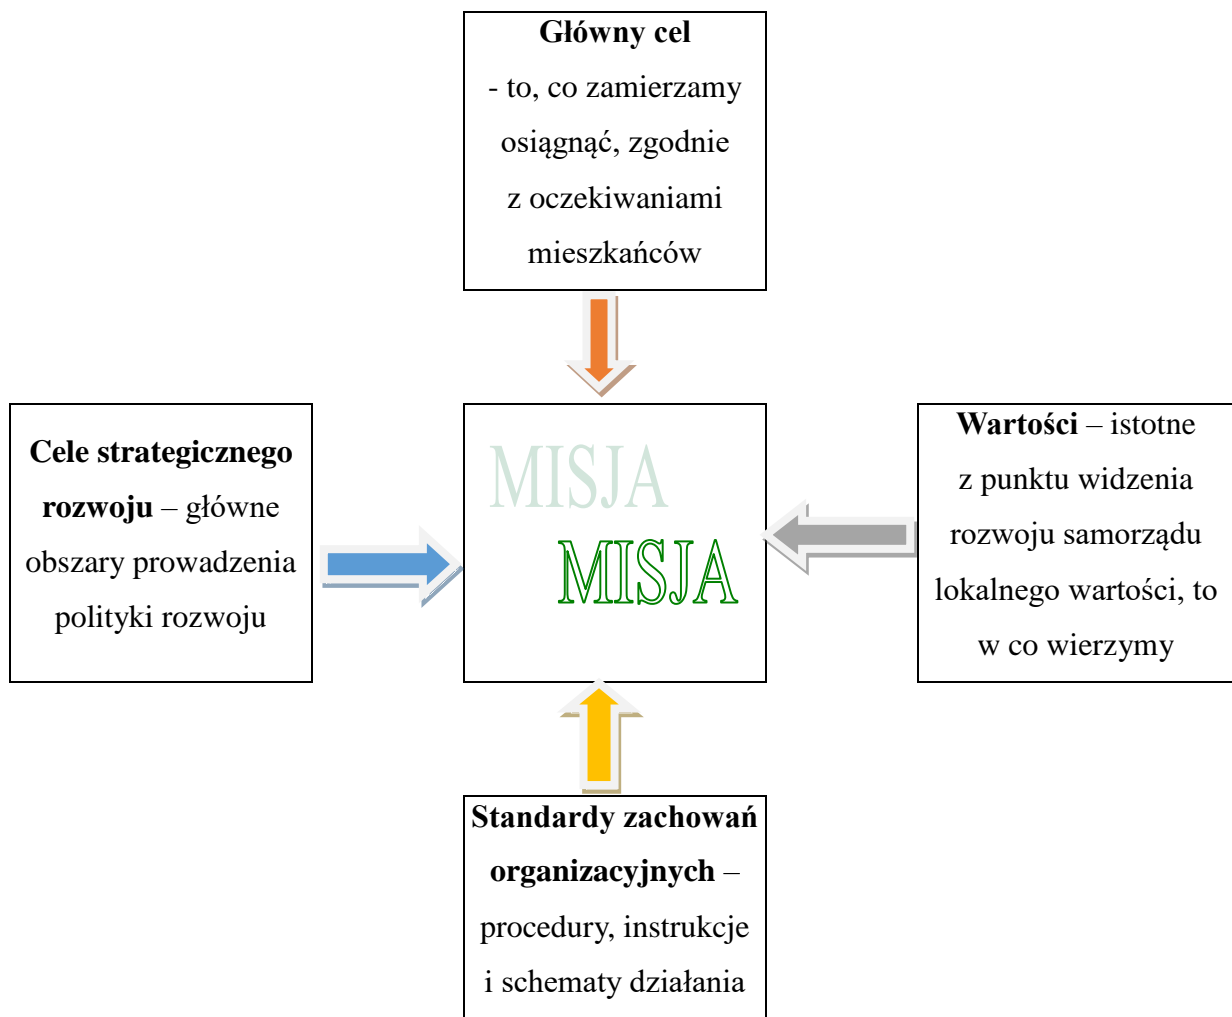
**Główny cel**
- to, co zamierzamy osiągnąć, zgodnie z oczekiwaniami mieszkańców

**Cele strategicznego rozwoju** – główne obszary prowadzenia polityki rozwoju

MISJA

MISJA

**Wartości** – istotne z punktu widzenia rozwoju samorządu lokalnego wartości, to w co wierzymy

**Standardy zachowań organizacyjnych** – procedury, instrukcje i schematy działania